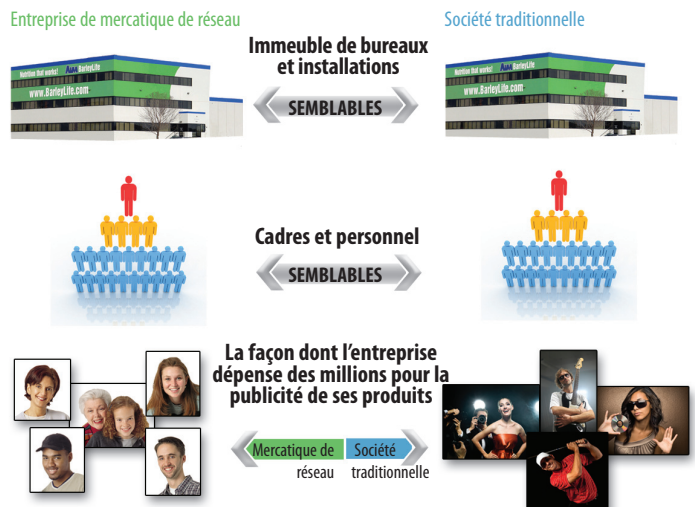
Entreprise de mercatique de réseau

Société traditionnelle

Immeuble de bureaux et installations

Nutrition that works! AIM BarleyLife

www.BarleyLife.com

SEMBLABLES

Nutrition that works! AIM BarleyLife

www.BarleyLife.com

Cadres et personnel

SEMBLABLES

La façon dont l'entreprise dépense des millions pour la publicité de ses produits

Mercatique de réseau

Société traditionnelle